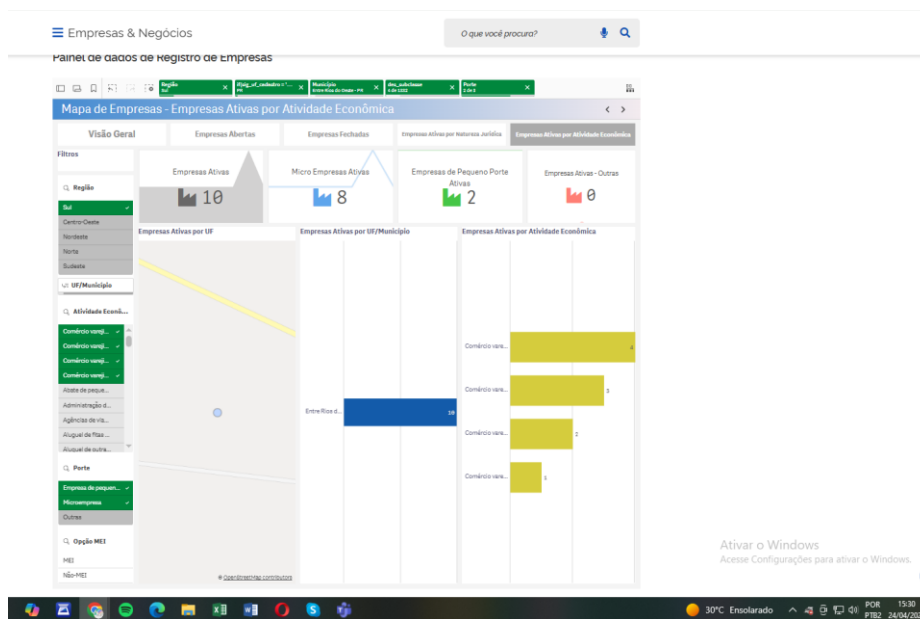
Empresas & Negócios

O que você procura?

Painel de dados de Registro de Empresas

Região Sul | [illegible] | Município Entre Rios do Oeste - PR | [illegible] | Porte 2 de 3

Mapa de Empresas - Empresas Ativas por Atividade Econômica

Visão Geral | Empresas Abertas | Empresas Fechadas | Empresas Ativas por Natureza Jurídica | Empresas Ativas por Atividade Econômica

Filtros

Região
Sul
Centro-Oeste
Nordeste
Norte
Sudeste

UF/Município

Atividade Econô...
Comércio varej...
Comércio varej...
Comércio varej...
Comércio varej...
Abate de peque...
Administração d...
Agências de via...
Aluguel de fitas ...
Aluguel de outra...

Porte
Empresa de pequen...
Microempresa
Outros

Opção MEI
MEI
Não-MEI

Empresas Ativas 10
Micro Empresas Ativas 8
Empresas de Pequeno Porte Ativas 2
Empresas Ativas - Outras 0

Empresas Ativas por UF
© OpenStreetMap contributors

Empresas Ativas por UF/Município
Entre Rios d... 10

Empresas Ativas por Atividade Econômica
Comércio vare... 4
Comércio vare... 3
Comércio vare... 2
Comércio vare... 1

Ativar o Windows
Acesse Configurações para ativar o Windows.

30°C Ensolarado POR PTB2 15:30 24/04/20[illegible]